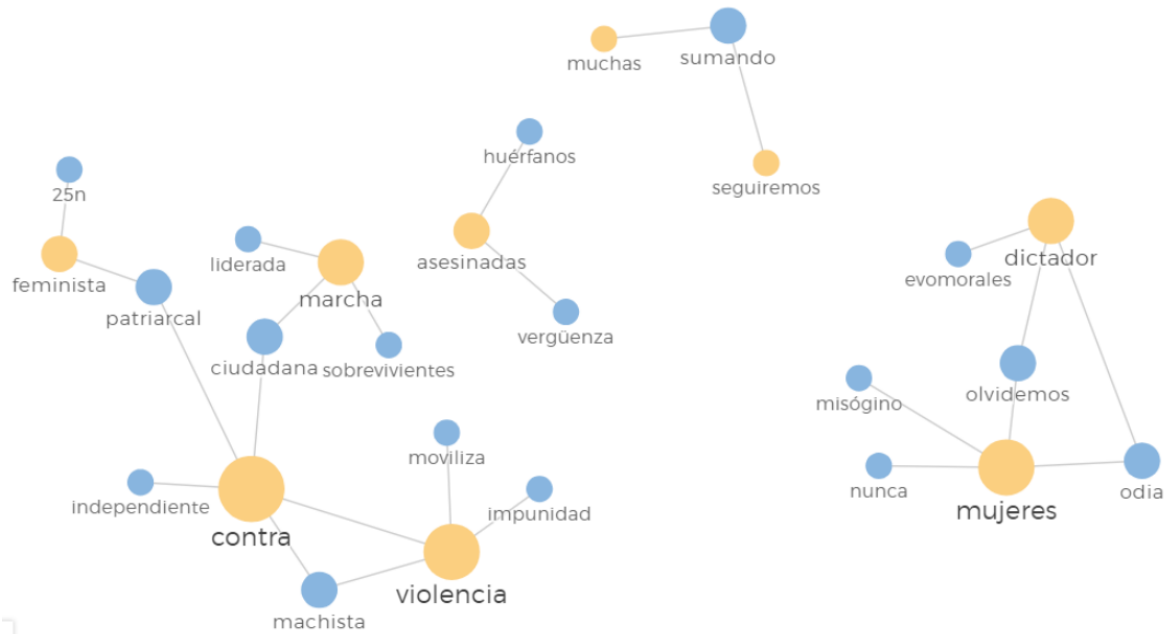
muchas
sumando
huérfanos
seguiremos
25n
dictador
liderada
asesinadas
evomorales
feminista
marcha
patriarcal
vergüenza
ciudadana
sobrevivientes
misógino
olvidemos
moviliza
independiente
impunidad
nunca
odia
contra
mujeres
violencia
machista